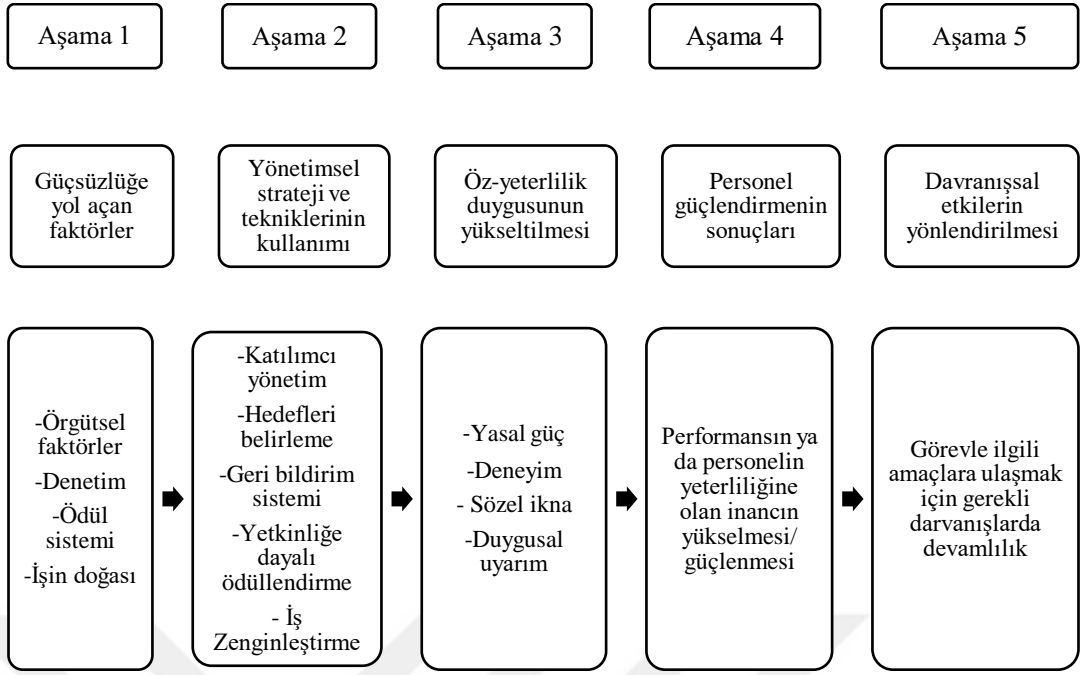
Aşama 1

Aşama 2

Aşama 3

Aşama 4

Aşama 5

Güçsüzlüğe yol açan faktörler

Yönetimsel strateji ve tekniklerinin kullanımı

Öz-yeterlilik duygusunun yükseltilmesi

Personel güçlendirmenin sonuçları

Davranışsal etkilerin yönlendirilmesi

-Örgütsel faktörler
-Denetim
-Ödül sistemi
-İşin doğası

-Katılımcı yönetim
-Hedefleri belirleme
-Geri bildirim sistemi
-Yetkinliğe dayalı ödüllendirme
- İş Zenginleştirme

-Yasal güç
-Deneyim
- Sözel ikna
-Duygusal uyarım

Performansın ya da personelin yeterliliğine olan inancın yükselmesi/ güçlenmesi

Görevle ilgili amaçlara ulaşmak için gerekli darvanışlarda devamlılık